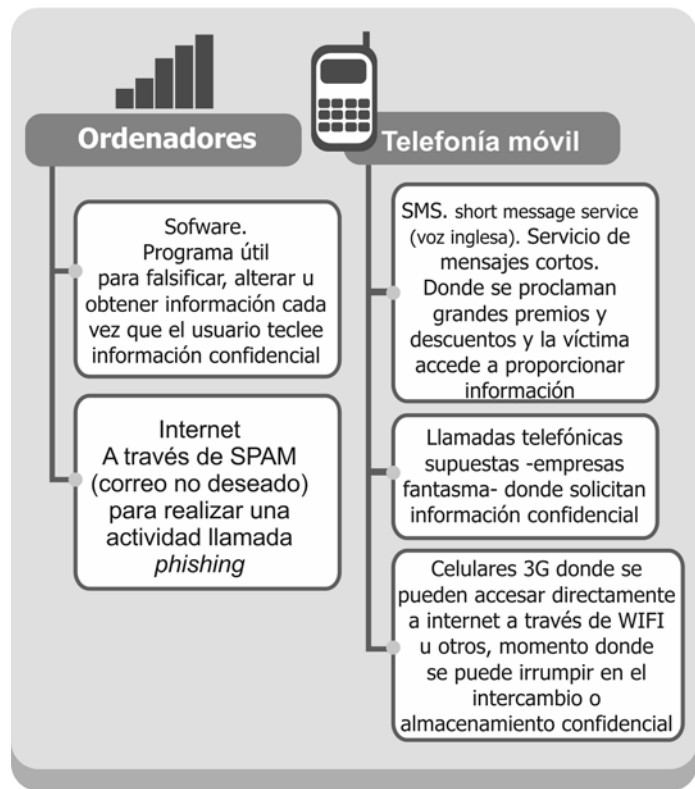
Ordenadores

Sofware. Programa útil para falsificar, alterar u obtener información cada vez que el usuario teclee información confidencial

Internet A través de SPAM (correo no deseado) para realizar una actividad llamada *phishing*

Telefonía móvil

SMS. short message service (voz inglesa). Servicio de mensajes cortos. Donde se proclaman grandes premios y descuentos y la víctima accede a proporcionar información

Llamadas telefónicas supuestas -empresas fantasma- donde solicitan información confidencial

Celulares 3G donde se pueden accesar directamente a internet a través de WIFI u otros, momento donde se puede irrumpir en el intercambio o almacenamiento confidencial